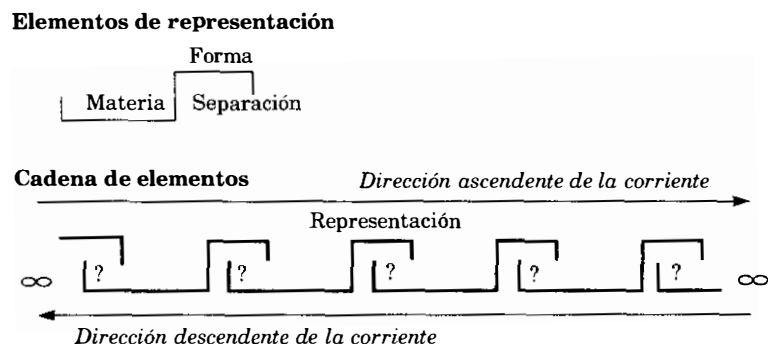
**Elementos de representación**

Forma

Materia Separación

**Cadena de elementos** *Dirección ascendente de la corriente*

Representación

$\infty$ ? ? ? ? ? $\infty$

*Dirección descendente de la corriente*